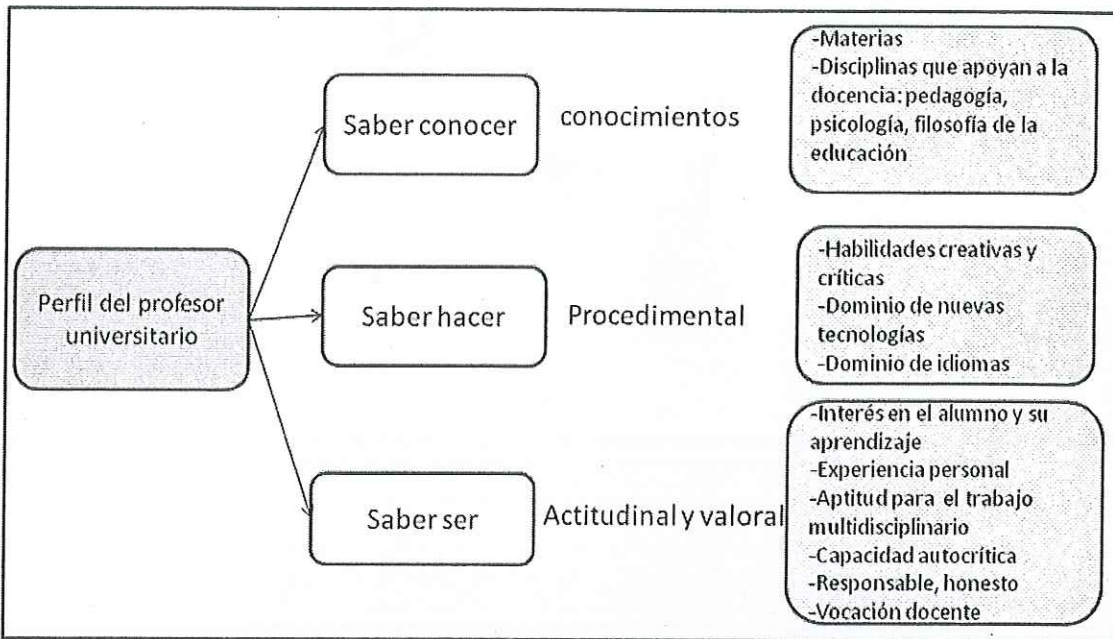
Perfil del profesor universitario

Saber conocer

conocimientos

-Materias
-Disciplinas que apoyan a la docencia: pedagogía, psicología, filosofía de la educación

Saber hacer

Procedimental

-Habilidades creativas y críticas
-Dominio de nuevas tecnologías
-Dominio de idiomas

Saber ser

Actitudinal y valoral

-Interés en el alumno y su aprendizaje
-Experiencia personal
-Aptitud para el trabajo multidisciplinario
-Capacidad autocrítica
-Responsable, honesto
-Vocación docente